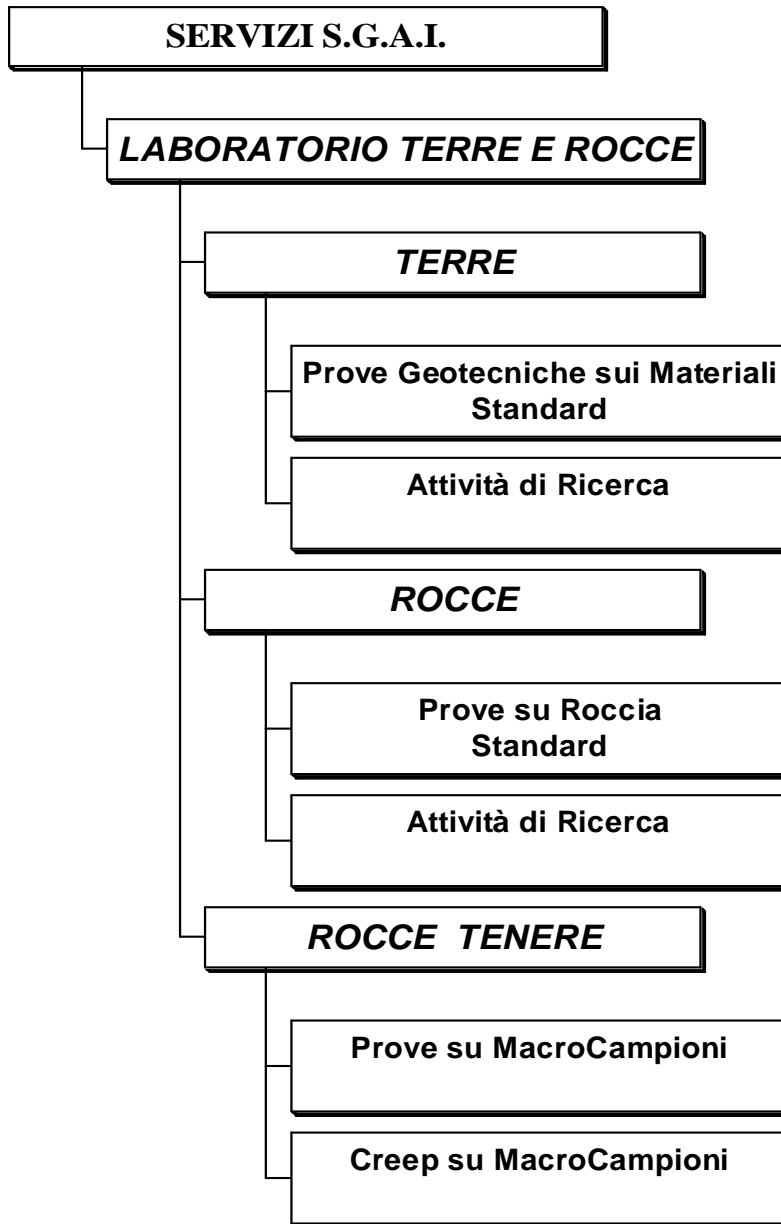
SERVIZI S.G.A.I.

LABORATORIO TERRE E ROCCE

TERRE

Prove Geotecniche sui Materiali Standard

Attività di Ricerca

ROCCE

Prove su Roccia Standard

Attività di Ricerca

ROCCE TENERE

Prove su MacroCampioni

Creep su MacroCampioni